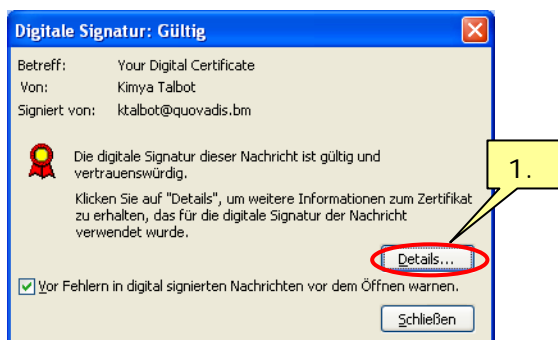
Digitale Signatur: Gültig

Betreff: Your Digital Certificate
Von: Kimya Talbot
Signiert von: ktalbot@quovadis.bm

Die digitale Signatur dieser Nachricht ist gültig und vertrauenswürdig.

Klicken Sie auf "Details", um weitere Informationen zum Zertifikat zu erhalten, das für die digitale Signatur der Nachricht verwendet wurde.

1.

Details...

Vor Fehlern in digital signierten Nachrichten vor dem Öffnen warnen.

Schließen